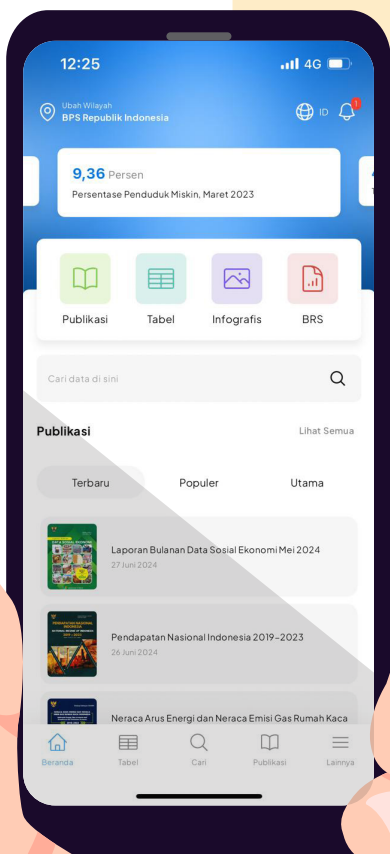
12:25
4G

Ubah Wilayah
BPS Republik Indonesia

ID

1

9,36 Persen
Persentase Penduduk Miskin, Maret 2023

Publikasi
Tabel
Infografis
BRS

Cari data di sini

Publikasi
Lihat Semua

Terbaru
Populer
Utama

Laporan Bulanan Data Sosial Ekonomi Mei 2024
27 Juni 2024

Pendapatan Nasional Indonesia 2019–2023
26 Juni 2024

Neraca Arus Energi dan Neraca Emisi Gas Rumah Kaca

Beranda
Tabel
Cari
Publikasi
Lainnya